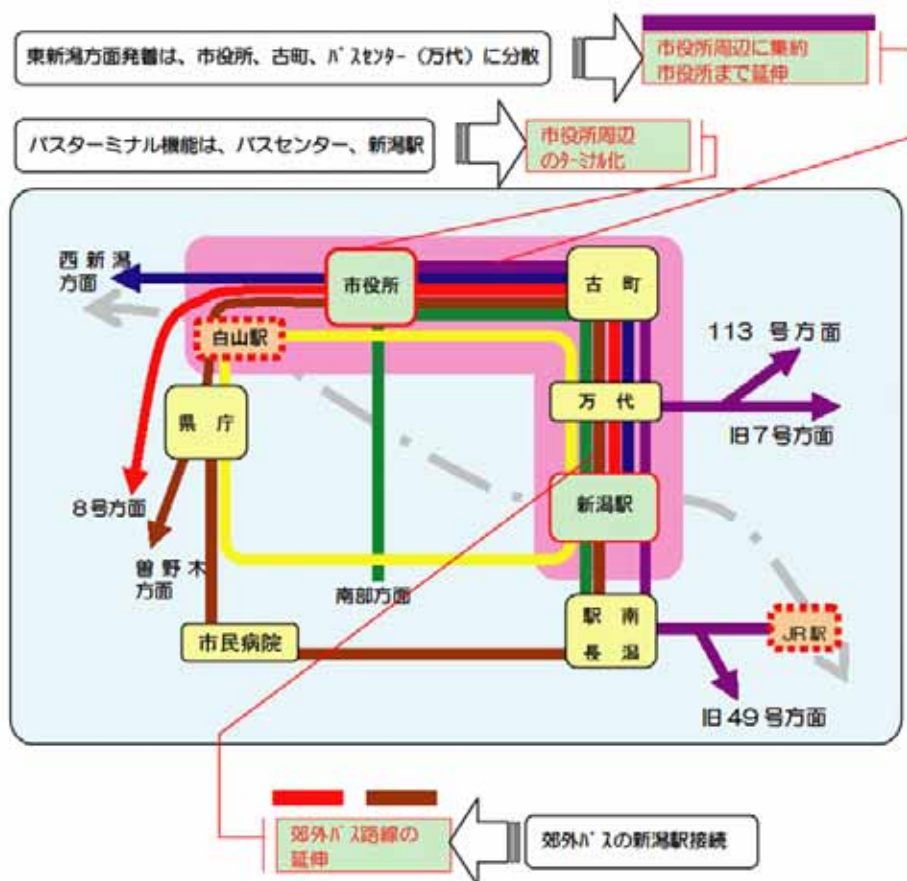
東新潟方面発着は、市役所、古町、バスセンター（万代）に分散

市役所周辺に集約
市役所まで延伸

バスターミナル機能は、バスセンター、新潟駅

市役所周辺
のターミナル化

西新潟
方面

市役所

古町

白山駅

113 号方面

県庁

万代

旧7号方面

8号方面

新潟駅

曽野木
方面

南部方面

駅南
長潟

JR駅

市民病院

旧49号方面

郊外バス路線の
延伸

郊外バスの新潟駅接続